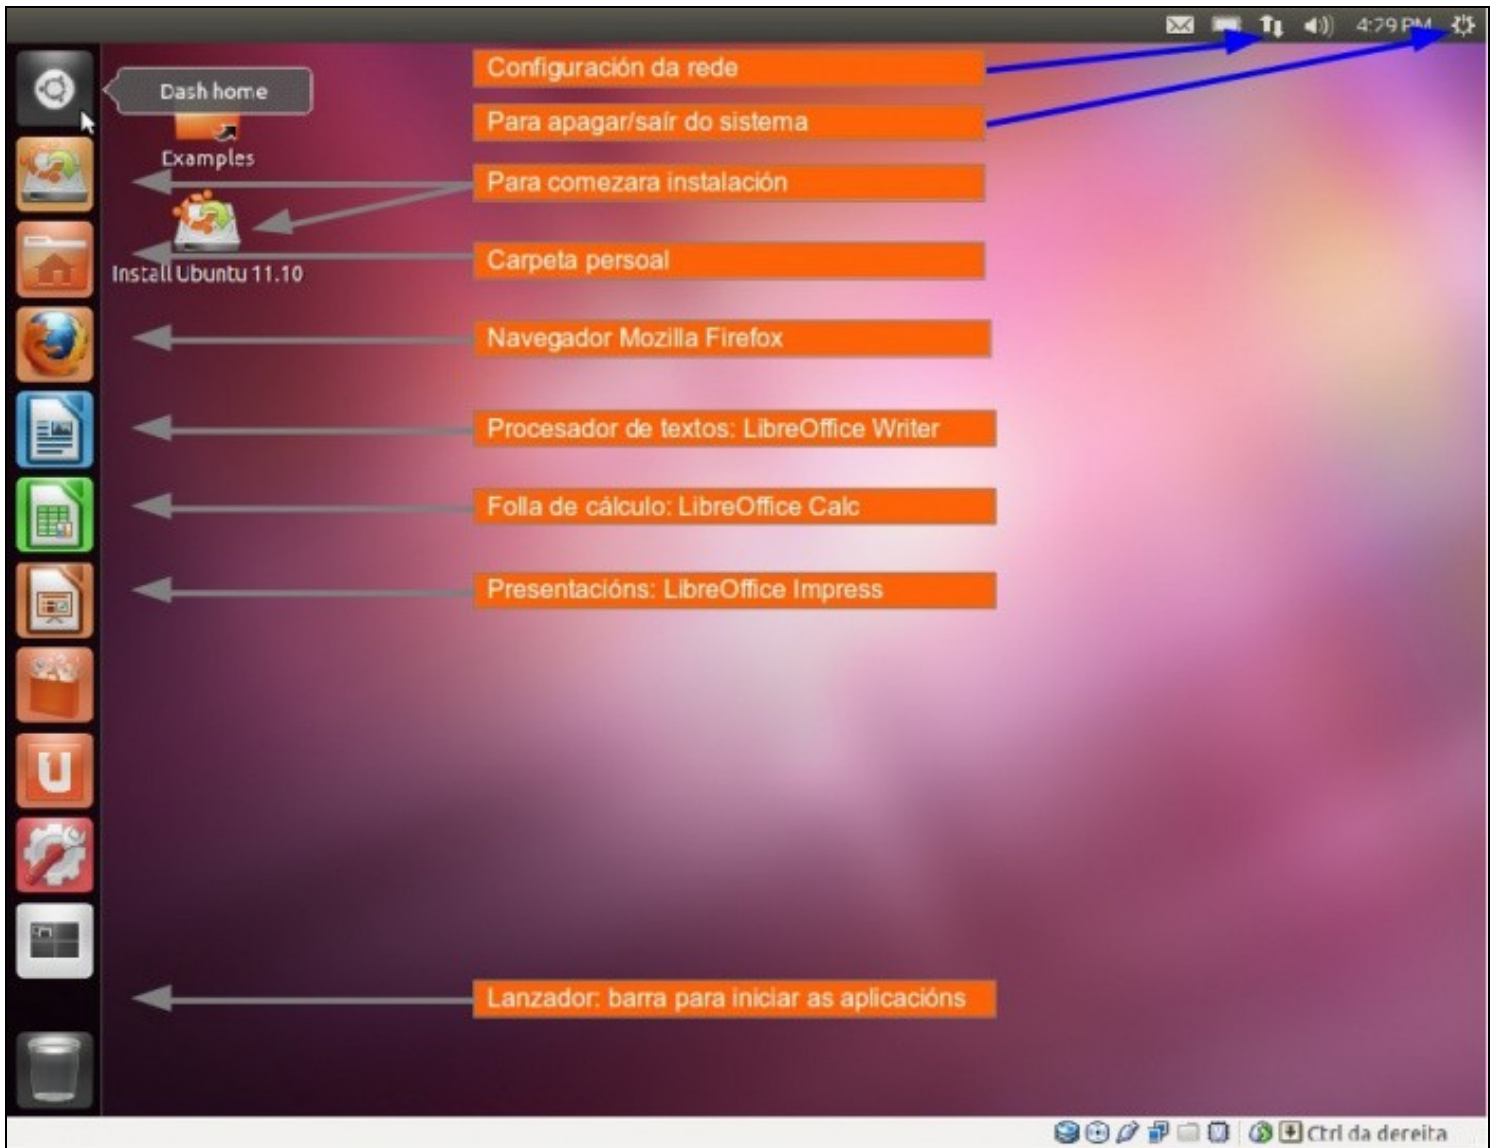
4:29 PM

Dash home

Examples

Install Ubuntu 11.10

Configuración da rede

Para apagar/saír do sistema

Para comezara instalación

Carpeta persoal

Navegador Mozilla Firefox

Procesador de textos: LibreOffice Writer

Folla de cálculo: LibreOffice Calc

Presentacións: LibreOffice Impress

Lanzador: barra para iniciar as aplicacións

Ctrl da dereita